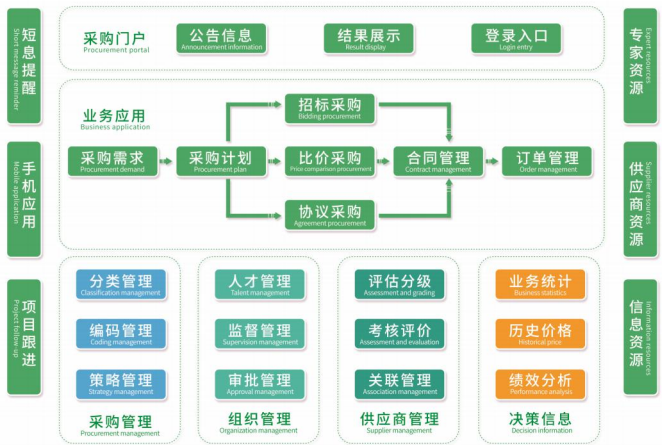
短信提醒
Short message reminder

手机应用
Mobile application

项目跟进
Project follow-up

采购门户
Procurement portal

公告信息
Announcement information

结果展示
Result display

登录入口
Login entry

业务应用
Business application

采购需求
Procurement demand

采购计划
Procurement plan

招标采购
Bidding procurement

比价采购
Price comparison procurement

协议采购
Agreement procurement

合同管理
Contract management

订单管理
Order management

分类管理
Classification management

编码管理
Coding management

策略管理
Strategy management

采购管理
Procurement management

人才管理
Talent management

监督管理
Supervision management

审批管理
Approval management

组织管理
Organization management

评估分级
Assessment and grading

考核评价
Assessment and evaluation

关联管理
Association management

供应商管理
Supplier management

业务统计
Business statistics

历史价格
Historical price

绩效分析
Performance analysis

决策信息
Decision information

专家资源
Expert resources

供应商资源
Supplier resources

信息资源
Information resources